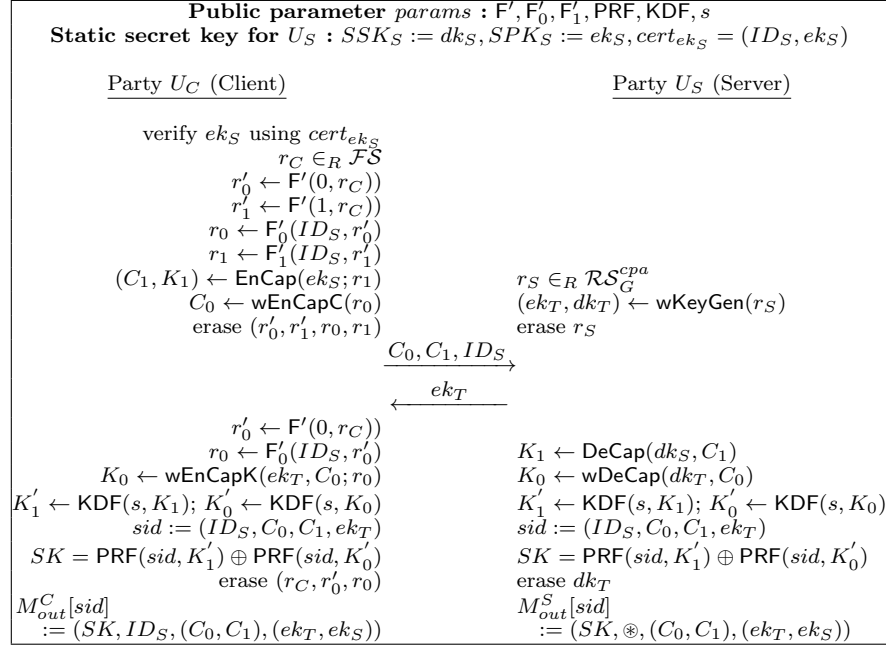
**Public parameter** $params$ **:** $\mathsf{F}', \mathsf{F}_0', \mathsf{F}_1', \mathsf{PRF}, \mathsf{KDF}, s$
**Static secret key for** $U_S$ **:** $SSK_S := dk_S, SPK_S := ek_S, cert_{ek_S} = (ID_S, ek_S)$

Party $U_C$ (Client)

Party $U_S$ (Server)

verify $ek_S$ using $cert_{ek_S}$
$r_C \in_R \mathcal{FS}$
$r_0' \leftarrow \mathsf{F}'(0, r_C))$
$r_1' \leftarrow \mathsf{F}'(1, r_C))$
$r_0 \leftarrow \mathsf{F}_0'(ID_S, r_0')$
$r_1 \leftarrow \mathsf{F}_1'(ID_S, r_1')$
$(C_1, K_1) \leftarrow \mathsf{EnCap}(ek_S; r_1)$
$C_0 \leftarrow \mathsf{wEnCapC}(r_0)$
erase $(r_0', r_1', r_0, r_1)$

$r_S \in_R \mathcal{RS}_G^{cpa}$
$(ek_T, dk_T) \leftarrow \mathsf{wKeyGen}(r_S)$
erase $r_S$

$C_0, C_1, ID_S$

$ek_T$

$r_0' \leftarrow \mathsf{F}'(0, r_C))$
$r_0 \leftarrow \mathsf{F}_0'(ID_S, r_0')$
$K_0 \leftarrow \mathsf{wEnCapK}(ek_T, C_0; r_0)$
$K_1' \leftarrow \mathsf{KDF}(s, K_1)$; $K_0' \leftarrow \mathsf{KDF}(s, K_0)$
$sid := (ID_S, C_0, C_1, ek_T)$
$SK = \mathsf{PRF}(sid, K_1') \oplus \mathsf{PRF}(sid, K_0')$
erase $(r_C, r_0', r_0)$
$M_{out}^C[sid]$
$:= (SK, ID_S, (C_0, C_1), (ek_T, ek_S))$

$K_1 \leftarrow \mathsf{DeCap}(dk_S, C_1)$
$K_0 \leftarrow \mathsf{wDeCap}(dk_T, C_0)$
$K_1' \leftarrow \mathsf{KDF}(s, K_1)$; $K_0' \leftarrow \mathsf{KDF}(s, K_0)$
$sid := (ID_S, C_0, C_1, ek_T)$
$SK = \mathsf{PRF}(sid, K_1') \oplus \mathsf{PRF}(sid, K_0')$
erase $dk_T$
$M_{out}^S[sid]$
$:= (SK, \circledast, (C_0, C_1), (ek_T, ek_S))$